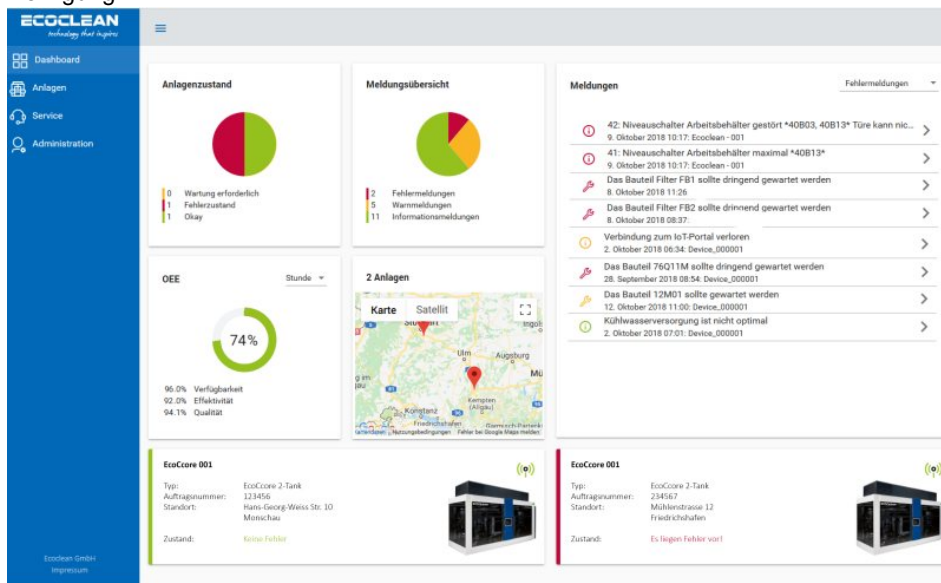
ECOCLEAN
technology that inspires

Dashboard
Anlagen
Service
Administration

Ecoclean GmbH
Impressum

Anlagenzustand

0 Wartung erforderlich
1 Fehlerzustand
1 Okay

Meldungsübersicht

2 Fehlermeldungen
5 Warnmeldungen
11 Informationsmeldungen

Meldungen

Fehlermeldungen

42: Niveauschalter Arbeitsbehälter gestört *40B03, 40B13* Türe kann nic...
9. Oktober 2018 10:17: Ecoclean - 001

41: Niveauschalter Arbeitsbehälter maximal *40B13*
9. Oktober 2018 10:17: Ecoclean - 001

Das Bauteil Filter FB1 sollte dringend gewartet werden
8. Oktober 2018 11:26

Das Bauteil Filter FB2 sollte drinnend gewartet werden
8. Oktober 2018 08:37

Verbindung zum IoT-Portal verloren
2. Oktober 2018 06:34: Device_000001

Das Bauteil 76Q11M sollte dringend gewartet werden
28. September 2018 08:54: Device_000001

Das Bauteil 12M01 sollte gewartet werden
12. Oktober 2018 11:00: Device_000001

Kühlwasserversorgung ist nicht optimal
2. Oktober 2018 07:01: Device_000001

OEE

Stunde

74%

96.0% Verfügbarkeit
92.0% Effektivität
94.1% Qualität

2 Anlagen

Karte Satellit

Stuttgart
Ulm
Augsburg
Kempten (Allgäu)
Konstanz
Friedrichshafen
Tastenkürzel Nutzungsbedingungen Fehler bei Google Maps melden

EcoCcore 001

Typ: EcoCcore 2-Tank
Auftragsnummer: 123456
Standort: Hans-Georg-Weiss Str. 10
Monschau

Zustand: Keine Fehler

EcoCcore 001

Typ: EcoCcore 2-Tank
Auftragsnummer: 234567
Standort: Mühlenstrasse 12
Friedrichshafen

Zustand: Es liegen Fehler vor!